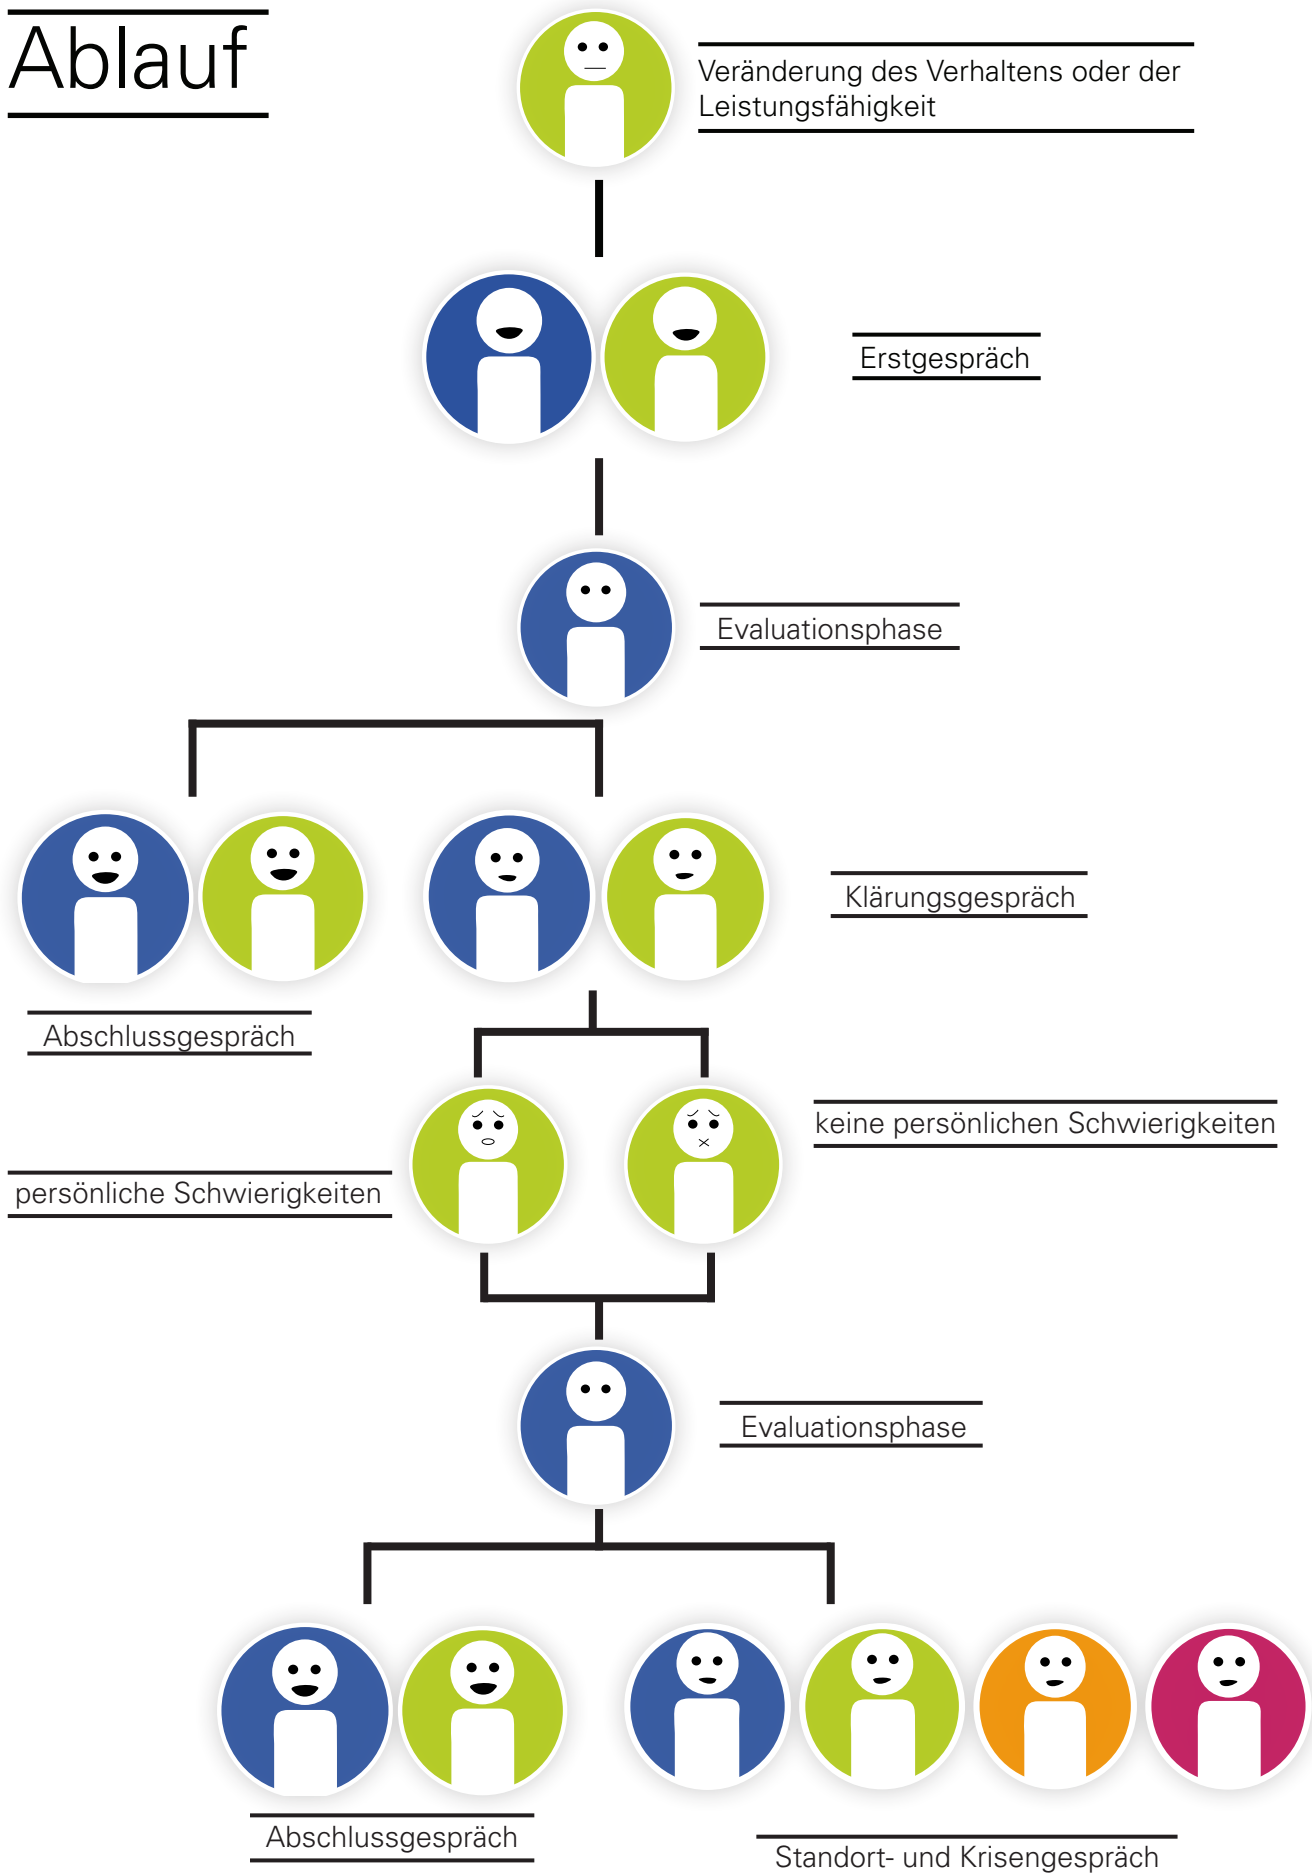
Ablauf

Veränderung des Verhaltens oder der Leistungsfähigkeit

Erstgespräch

Evaluationsphase

Klärungsgespräch

Abschlussgespräch

keine persönlichen Schwierigkeiten

persönliche Schwierigkeiten

Evaluationsphase

Abschlussgespräch

Standort- und Krisengespräch